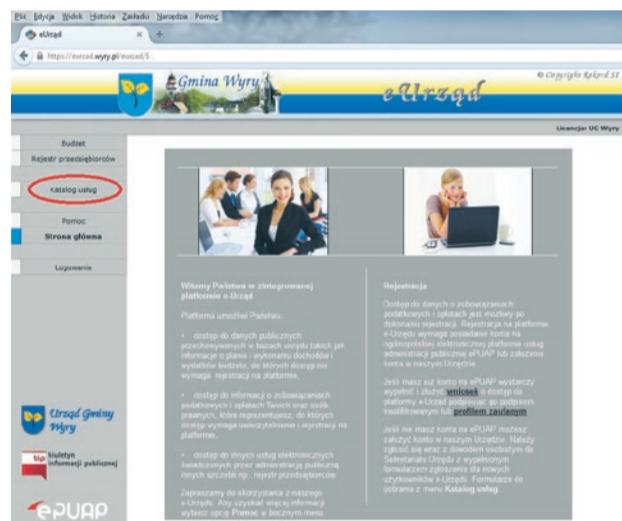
Plik Edycja Widok Historia Zakładki Narzędzia Pomoc

eUrząd

https://eurzad.wyry.pl/eurzad/

Gmina Wyry

e-Urząd

© Copyright Rekord SI

Licencja: UG Wyry

Budżet

Rejestr przedsiębiorców

Katalog usług

Pomoc

Strona główna

Logowanie

Urząd Gminy Wyry

bip Biuletyn Informacji Publicznej

ePUAP

Witamy Państwa w zintegrowanej platformie e-Urząd

Platforma umożliwi Państwu:

• dostęp do danych publicznych przechowywanych w bazach urzędu takich jak informacje o planie i wykonaniu dochodów i wydatków budżetu, do których dostęp nie wymaga rejestracji na platformie,

• dostęp do informacji o zobowiązaniach podatkowych i opłatach Twoich oraz osób prawnych, które reprezentujesz, do których dostęp wymaga uwierzytelnienia i rejestracji na platformie,

• dostęp do innych usług elektronicznych świadczonych przez administrację publiczną innych szczebli np.: rejestr przedsiębiorców

Zapraszamy do skorzystania z naszego e-Urzędu. Aby uzyskać więcej informacji wybierz opcję Pomoc w bocznym menu.

Rejestracja

Dostęp do danych o zobowiązaniach podatkowych i opłatach jest możliwy po dokonaniu rejestracji. Rejestracja na platformie e-Urzędu wymaga posiadania konta na ogólnopolskiej elektronicznej platformie usług administracji publicznej ePUAP lub założenia konta w naszym Urzędzie.

Jeśli masz już konto na ePUAP wystarczy wypełnić i złożyć wniosek o dostęp do platformy e-Urząd podpisując go podpisem kwalifikowanym lub profilem zaufanym.

Jeśli nie masz konta na ePUAP możesz założyć konto w naszym Urzędzie. Należy zgłosić się wraz z dowodem osobistym do Sekretariatu Urzędu z wypełnionym formularzem zgłoszenia dla nowych użytkowników e-Urzędu. Formularze do pobrania z menu Katalog usług.